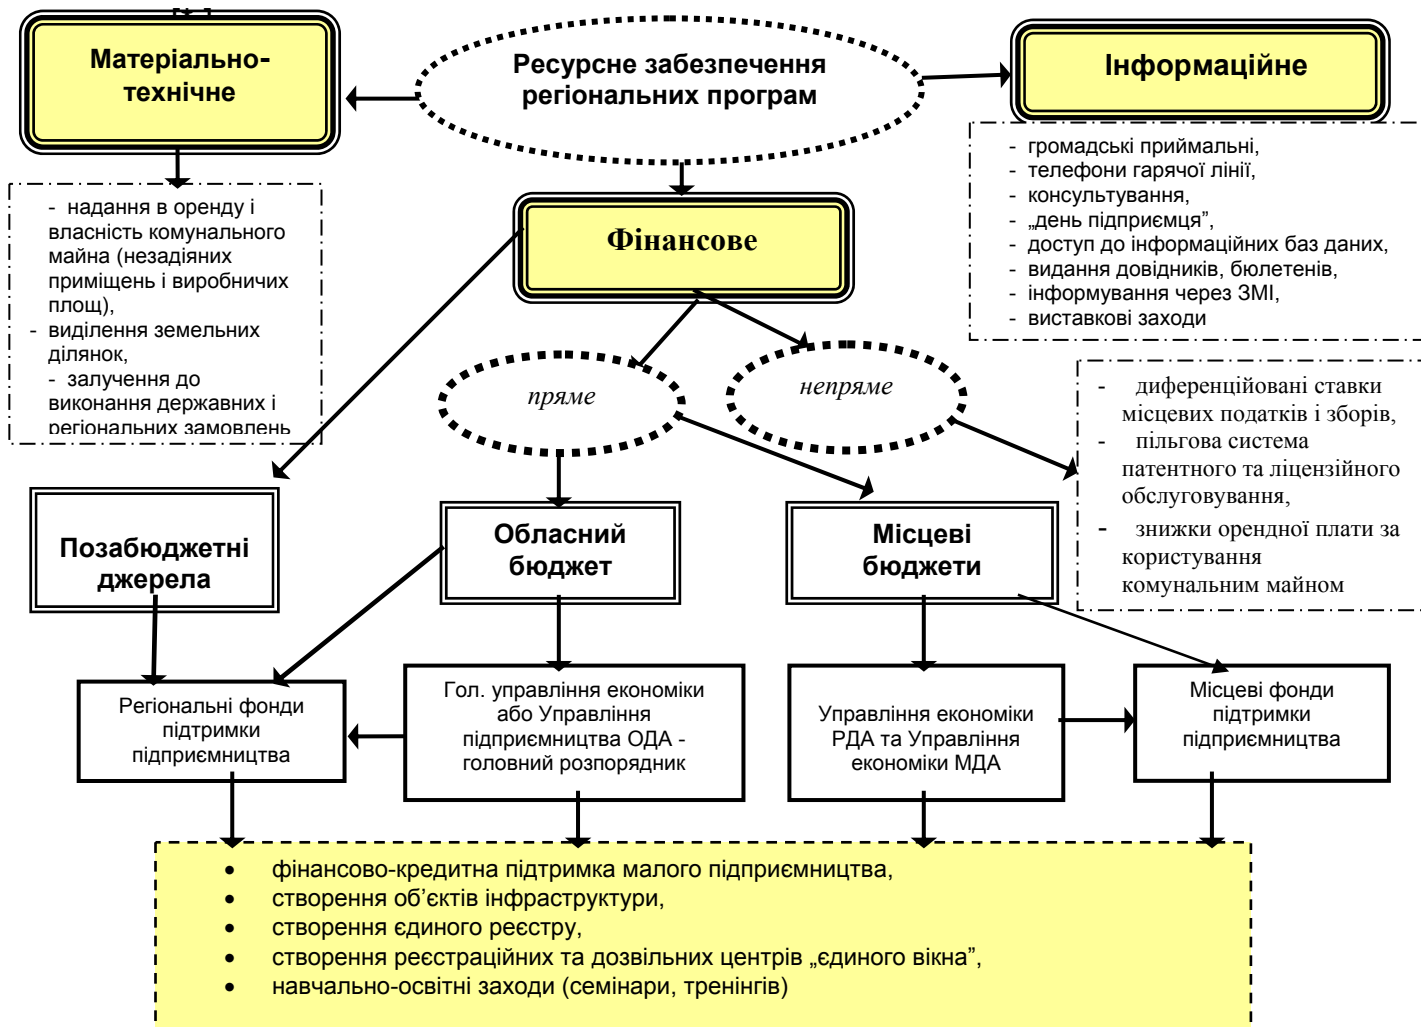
Ресурсне забезпечення регіональних програм

Матеріально-технічне

- надання в оренду і власність комунального майна (незадіяних приміщень і виробничих площ),
- виділення земельних ділянок,
- залучення до виконання державних і регіональних замовлень

Інформаційне

- громадські приймальні,
- телефони гарячої лінії,
- консультування,
- „день підприємця",
- доступ до інформаційних баз даних,
- видання довідників, бюлетенів,
- інформування через ЗМІ,
- виставкові заходи

Фінансове

пряме

непряме

- диференційовані ставки місцевих податків і зборів,
- пільгова система патентного та ліцензійного обслуговування,
- знижки орендної плати за користування комунальним майном

Позабюджетні джерела

Обласний бюджет

Місцеві бюджети

Регіональні фонди підтримки підприємництва

Гол. управління економіки або Управління підприємництва ОДА - головний розпорядник

Управління економіки РДА та Управління економіки МДА

Місцеві фонди підтримки підприємництва

- фінансово-кредитна підтримка малого підприємництва,
- створення об'єктів інфраструктури,
- створення єдиного реєстру,
- створення реєстраційних та дозвільних центрів „єдиного вікна",
- навчально-освітні заходи (семінари, тренінгів)